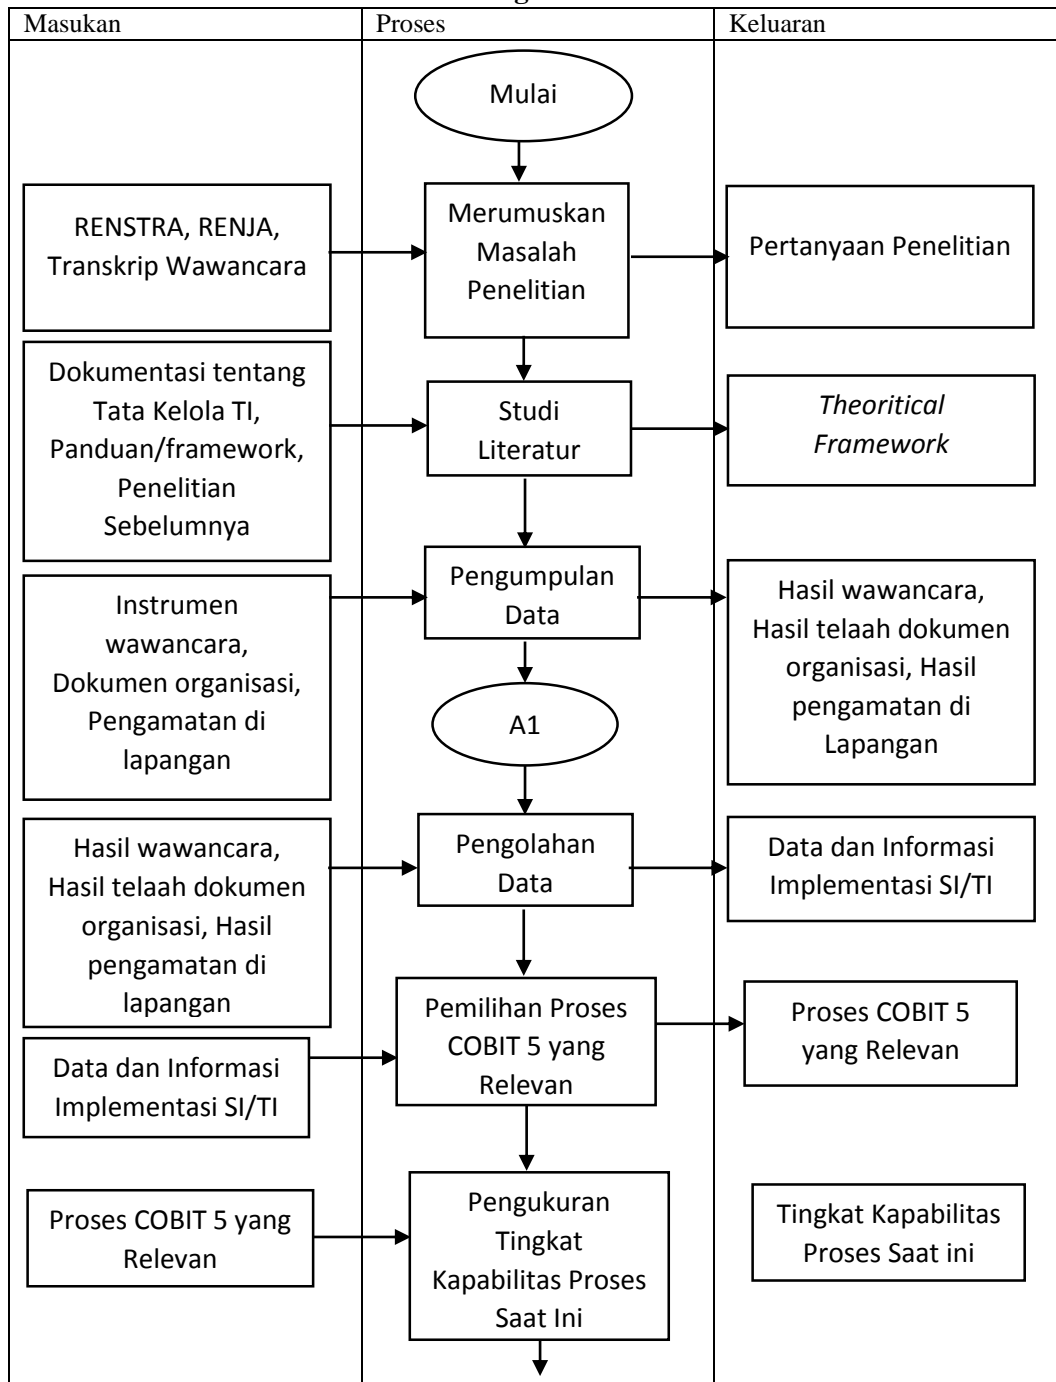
| Masukan | Proses | Keluaran |
|---|---|---|

Mulai

RENSTRA, RENJA, Transkrip Wawancara

Merumuskan Masalah Penelitian

Pertanyaan Penelitian

Dokumentasi tentang Tata Kelola TI, Panduan/framework, Penelitian Sebelumnya

Studi Literatur

*Theoritical Framework*

Instrumen wawancara, Dokumen organisasi, Pengamatan di lapangan

Pengumpulan Data

Hasil wawancara, Hasil telaah dokumen organisasi, Hasil pengamatan di Lapangan

A1

Hasil wawancara, Hasil telaah dokumen organisasi, Hasil pengamatan di lapangan

Pengolahan Data

Data dan Informasi Implementasi SI/TI

Data dan Informasi Implementasi SI/TI

Pemilihan Proses COBIT 5 yang Relevan

Proses COBIT 5 yang Relevan

Proses COBIT 5 yang Relevan

Pengukuran Tingkat Kapabilitas Proses Saat Ini

Tingkat Kapabilitas Proses Saat ini